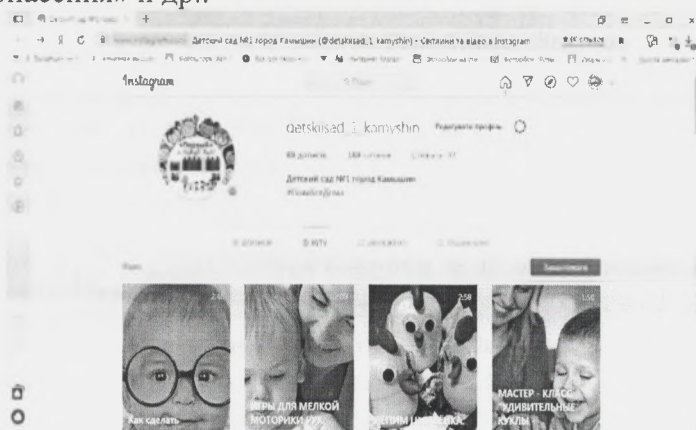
Детский сад №1 город Камышин (@detskiisad_1_kamyshin) • Світлини та відео в Instagram

Instagram

detskiisad_1_kamyshin

Детский сад №1 город Камышин

Как сделать

ИГРЫ ДЛЯ МЕЛКОЙ МОТОРИКИ РУК

ЛЕПИМ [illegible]

МАСТЕР - КЛАСС "УДИВИТЕЛЬНЫЕ КУКЛЫ"